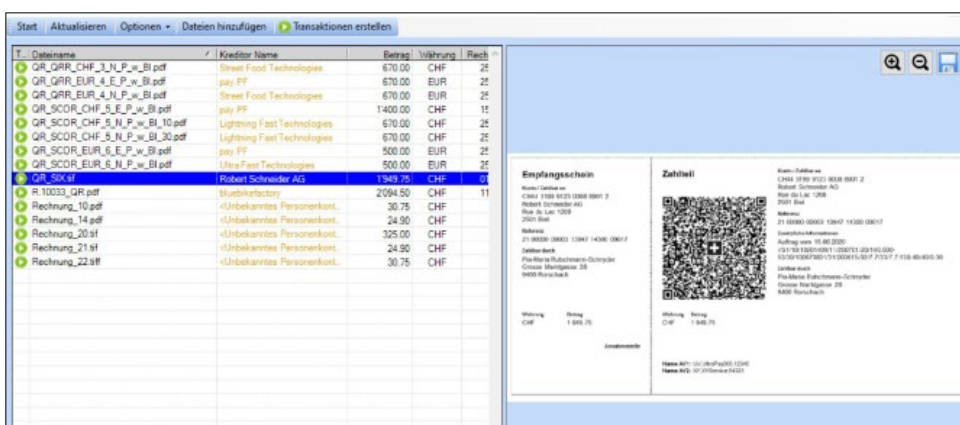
Start Aktualisieren Optionen ▾ Dateien hinzufügen Transaktionen erstellen

| T... | Dateiname | Kreditor Name | Betrag | Währung | Rech |
|---|---|---|---|---|---|
| | QR_QRR_CHF_3_N_P_w_Bl.pdf | Street Food Technologies | 670.00 | CHF | 25 |
| | QR_QRR_EUR_4_E_P_w_Bl.pdf | pay PF | 670.00 | EUR | 25 |
| | QR_QRR_EUR_4_N_P_w_Bl.pdf | Street Food Technologies | 670.00 | EUR | 25 |
| | QR_SCOR_CHF_5_E_P_w_Bl.pdf | pay PF | 1'400.00 | CHF | 15 |
| | QR_SCOR_CHF_5_N_P_w_Bl_10.pdf | Lightning Fast Technologies | 670.00 | CHF | 25 |
| | QR_SCOR_CHF_5_N_P_w_Bl_30.pdf | Lightning Fast Technologies | 670.00 | CHF | 25 |
| | QR_SCOR_EUR_6_E_P_w_Bl.pdf | pay PF | 500.00 | EUR | 25 |
| | QR_SCOR_EUR_6_N_P_w_Bl.pdf | Ultra Fast Technologies | 500.00 | EUR | 25 |
| | QR_SIX.tif | Robert Schneider AG | 1'949.75 | CHF | 01 |
| | R.10033_QR.pdf | bluebikefactory | 2'094.50 | CHF | 11 |
| | Rechnung_10.pdf | <Unbekanntes Personenkont... | 30.75 | CHF | |
| | Rechnung_14.pdf | <Unbekanntes Personenkont... | 24.90 | CHF | |
| | Rechnung_20.tif | <Unbekanntes Personenkont... | 325.00 | CHF | |
| | Rechnung_21.tif | <Unbekanntes Personenkont... | 24.90 | CHF | |
| | Rechnung_22.tiff | <Unbekanntes Personenkont... | 30.75 | CHF | |

Empfangsschein

Konto / Zahlbar an
CH44 3199 9123 0008 8901 2
Robert Schneider AG
Rue du Lac 1268
2501 Biel

Referenz
21 00000 00003 13947 14300 09017

Zahlbar durch
Pia-Maria Rutschmann-Schnyder
Grosse Marktgasse 28
9400 Rorschach

Währung Betrag
CHF 1 949.75

Annahmestelle

Zahlteil

Währung Betrag
CHF 1 949.75

Konto / Zahlbar an
CH44 3199 9123 0008 8901 2
Robert Schneider AG
Rue du Lac 1268
2501 Biel

Referenz
21 00000 00003 13947 14300 09017

Zusätzliche Informationen
Auftrag vom 15.06.2020
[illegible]

Zahlbar durch
Pia-Maria Rutschmann-Schnyder
Grosse Marktgasse 28
9400 Rorschach

Name AV1: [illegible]
Name AV2: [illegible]